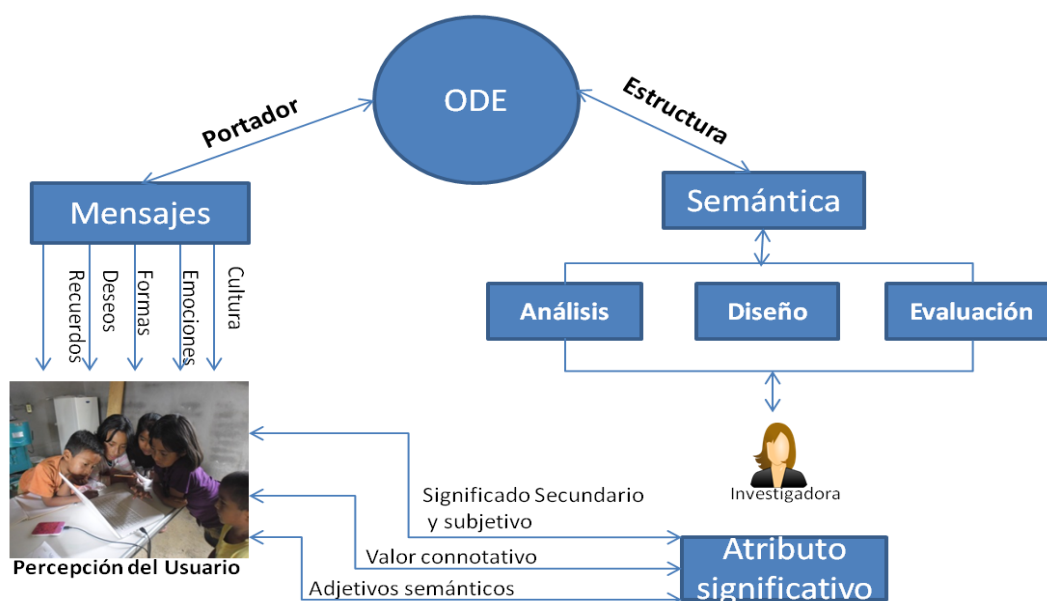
ODE

Portador

Estructura

Mensajes

Semántica

Recuerdos

Deseos

Formas

Emociones

Cultura

Análisis

Diseño

Evaluación

Investigadora

Significado Secundario y subjetivo

Valor connotativo

Adjetivos semánticos

Atributo significativo

Percepción del Usuario